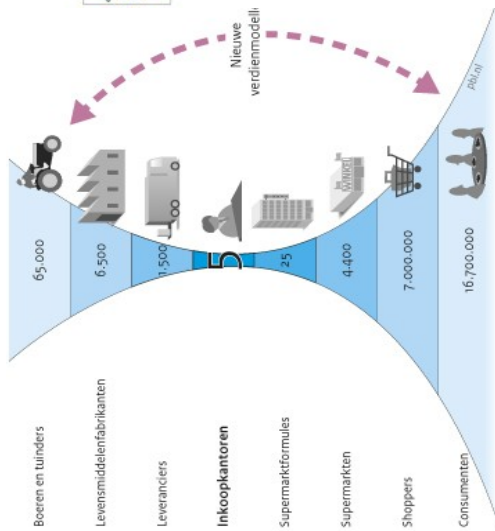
Nieuwe verdienmodellen

pbl.nl

WINKEL

65.000

6.500

1.500

5

25

4.400

7.000.000

16.700.000

Boeren en tuinders

Levensmiddelenfabrikanten

Leveranciers

Inkoopkantoren

Supermarktformules

Supermarkten

Shoppers

Consumenten